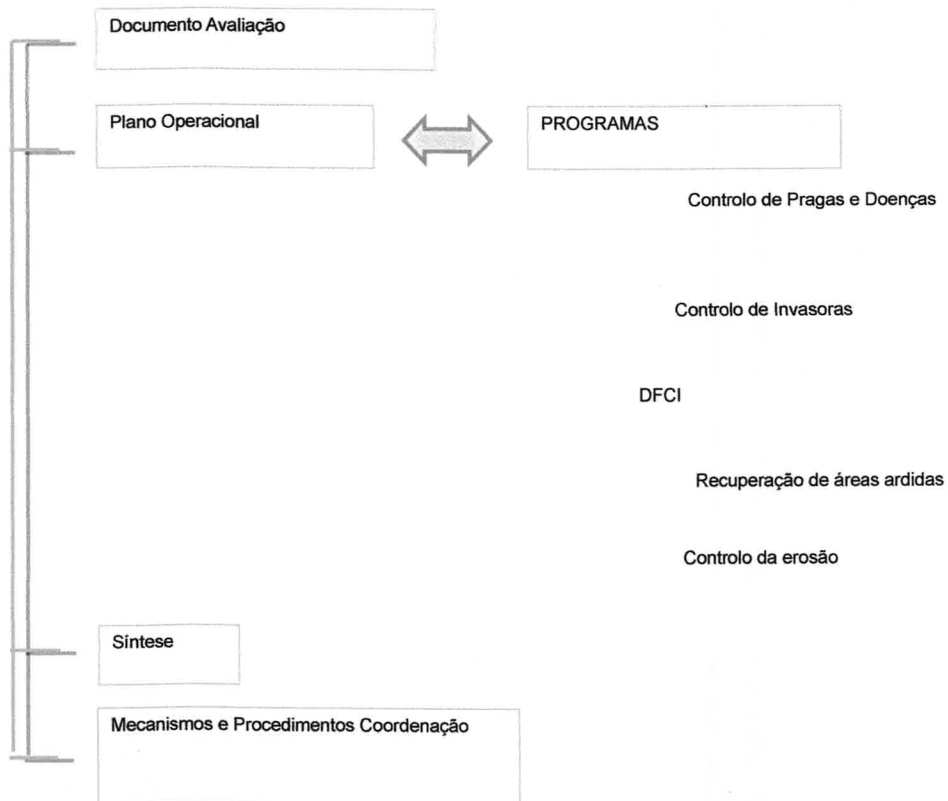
Documento Avaliação

Plano Operacional

PROGRAMAS

Controlo de Pragas e Doenças

Controlo de Invasoras

DFCI

Recuperação de áreas ardidas

Controlo da erosão

Síntese

Mecanismos e Procedimentos Coordenação